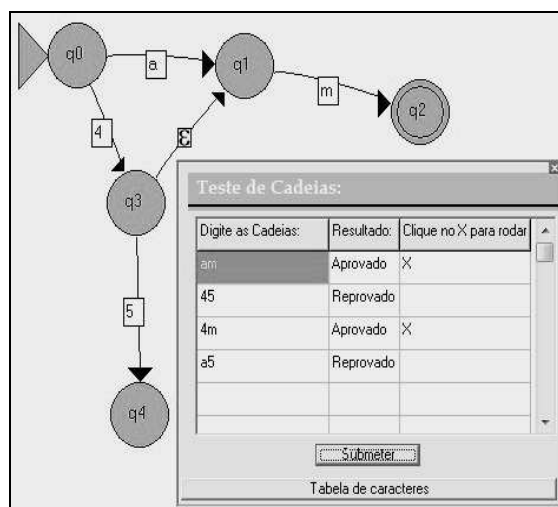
q0
a
q1
m
q2
4
ε
q3
5
q4

Teste de Cadeias:

| Digite as Cadeias: | Resultado: | Clique no X para rodar |
|---|---|---|
| am | Aprovado | X |
| 45 | Reprovado | |
| 4m | Aprovado | X |
| a5 | Reprovado | |
| | | |
| | | |

Submeter

Tabela de caracteres